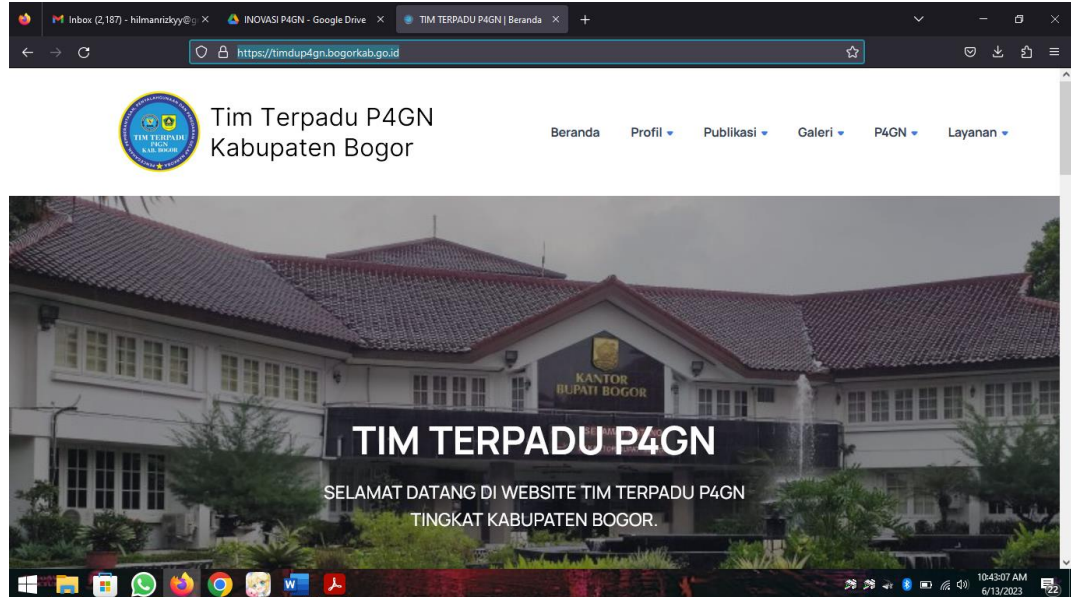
Inbox (2,187) - hilmanrizkyy@ ×
INOVASI P4GN - Google Drive ×
TIM TERPADU P4GN | Beranda ×
+

https://timdup4gn.bogorkab.go.id

TIM TERPADU P4GN KAB. BOGOR

Tim Terpadu P4GN
Kabupaten Bogor

Beranda Profil Publikasi Galeri P4GN Layanan

KANTOR BUPATI BOGOR

TIM TERPADU P4GN

SELAMAT DATANG DI WEBSITE TIM TERPADU P4GN TINGKAT KABUPATEN BOGOR.

10:43:07 AM
6/13/2023
22